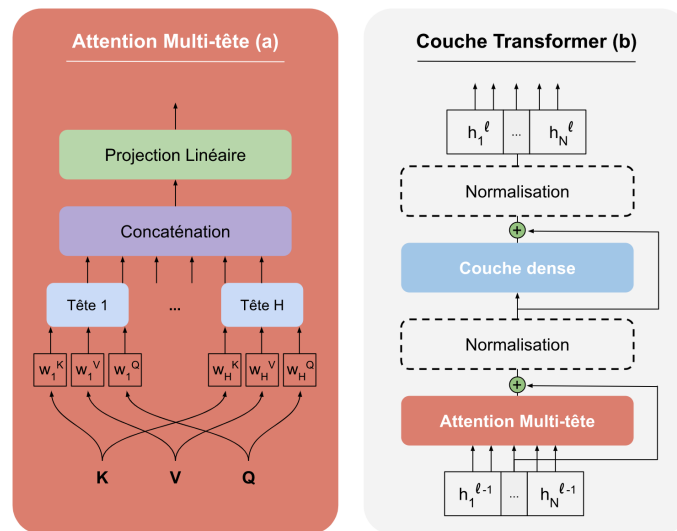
Attention Multi-tête (a)

Projection Linéaire

Concaténation

Tête 1

...

Tête H

$w_1^K$ $w_1^V$ $w_1^Q$ $w_H^K$ $w_H^V$ $w_H^Q$

K V Q

Couche Transformer (b)

$h_1^\ell$ ... $h_N^\ell$

Normalisation

Couche dense

Normalisation

Attention Multi-tête

$h_1^{\ell-1}$ ... $h_N^{\ell-1}$